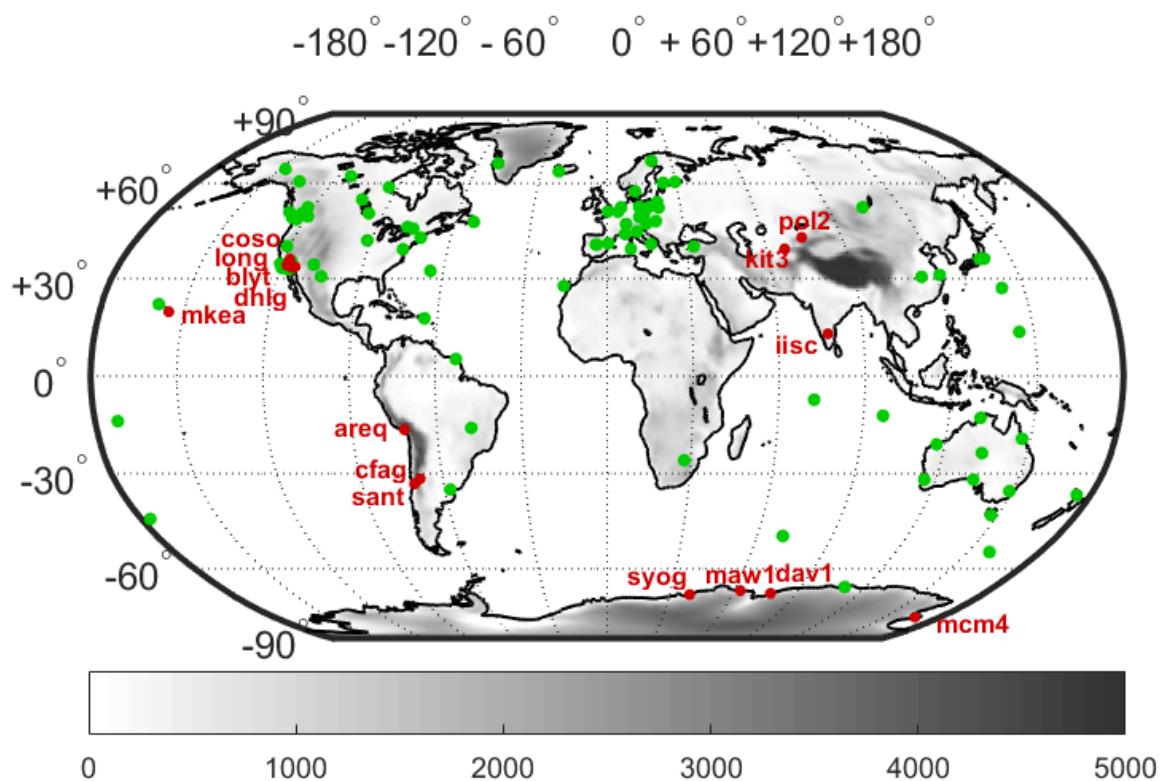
$-180^\circ$ $-120^\circ$ $-60^\circ$ $0^\circ$ $+60^\circ$ $+120^\circ$ $+180^\circ$

$+90^\circ$

$+60^\circ$

$+30^\circ$

$0^\circ$

$-30^\circ$

$-60^\circ$

$-90$

coso
long
blyt
dhlg
mkea
pol2
kit3
iisc
areq
cfag
sant
syog
maw1
dav1
mcm4

0 1000 2000 3000 4000 5000